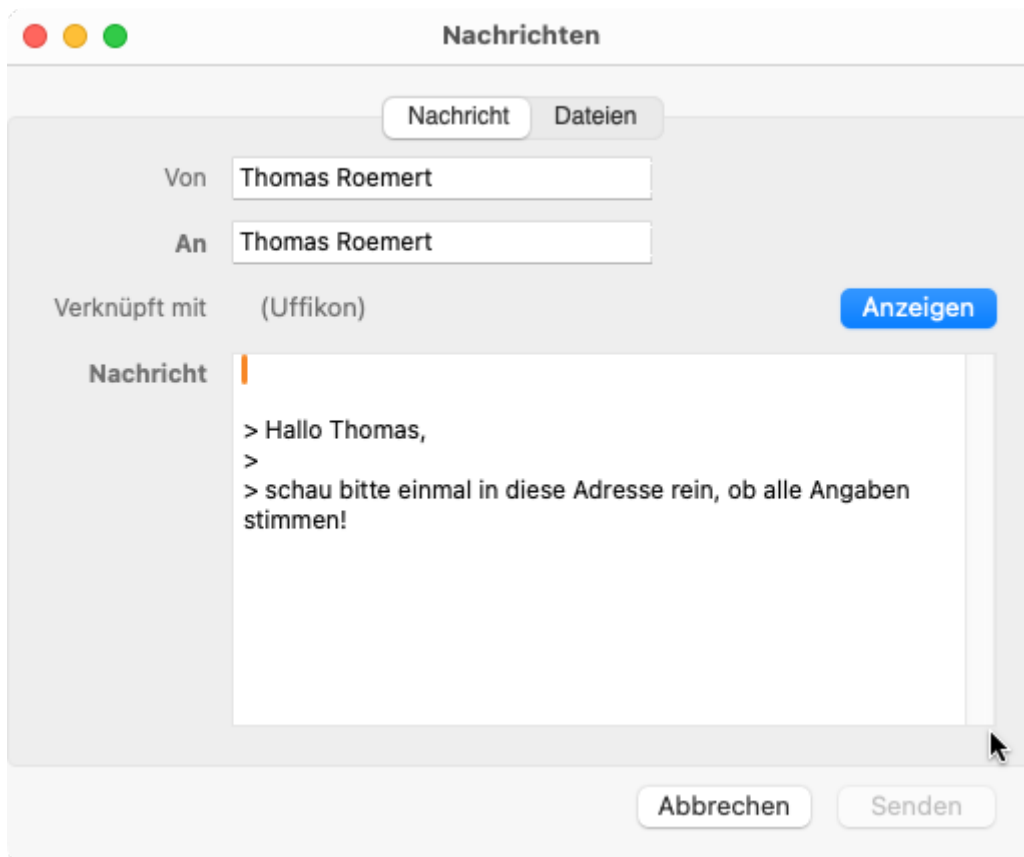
Nachrichten

Nachricht Dateien

Von Thomas Roemert

An Thomas Roemert

Verknüpft mit (Uffikon) Anzeigen

Nachricht

> Hallo Thomas,
>
> schau bitte einmal in diese Adresse rein, ob alle Angaben stimmen!

Abbrechen Senden